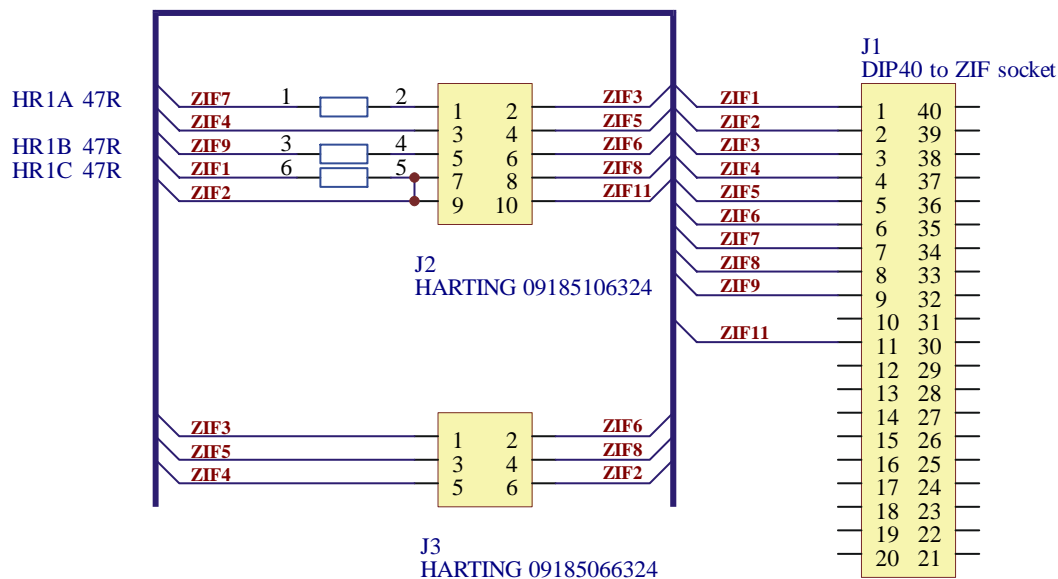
HR1A 47R
HR1B 47R
HR1C 47R

ZIF7
ZIF4
ZIF9
ZIF1
ZIF2

1 2
3 4
6 5

1 2
3 4
5 6
7 8
9 10

ZIF3
ZIF5
ZIF6
ZIF8
ZIF11

J2
HARTING 09185106324

ZIF3
ZIF5
ZIF4

1 2
3 4
5 6

ZIF6
ZIF8
ZIF2

J3
HARTING 09185066324

J1
DIP40 to ZIF socket

ZIF1
ZIF2
ZIF3
ZIF4
ZIF5
ZIF6
ZIF7
ZIF8
ZIF9
ZIF11

1 40
2 39
3 38
4 37
5 36
6 35
7 34
8 33
9 32
10 31
11 30
12 29
13 28
14 27
15 26
16 25
17 24
18 23
19 22
20 21